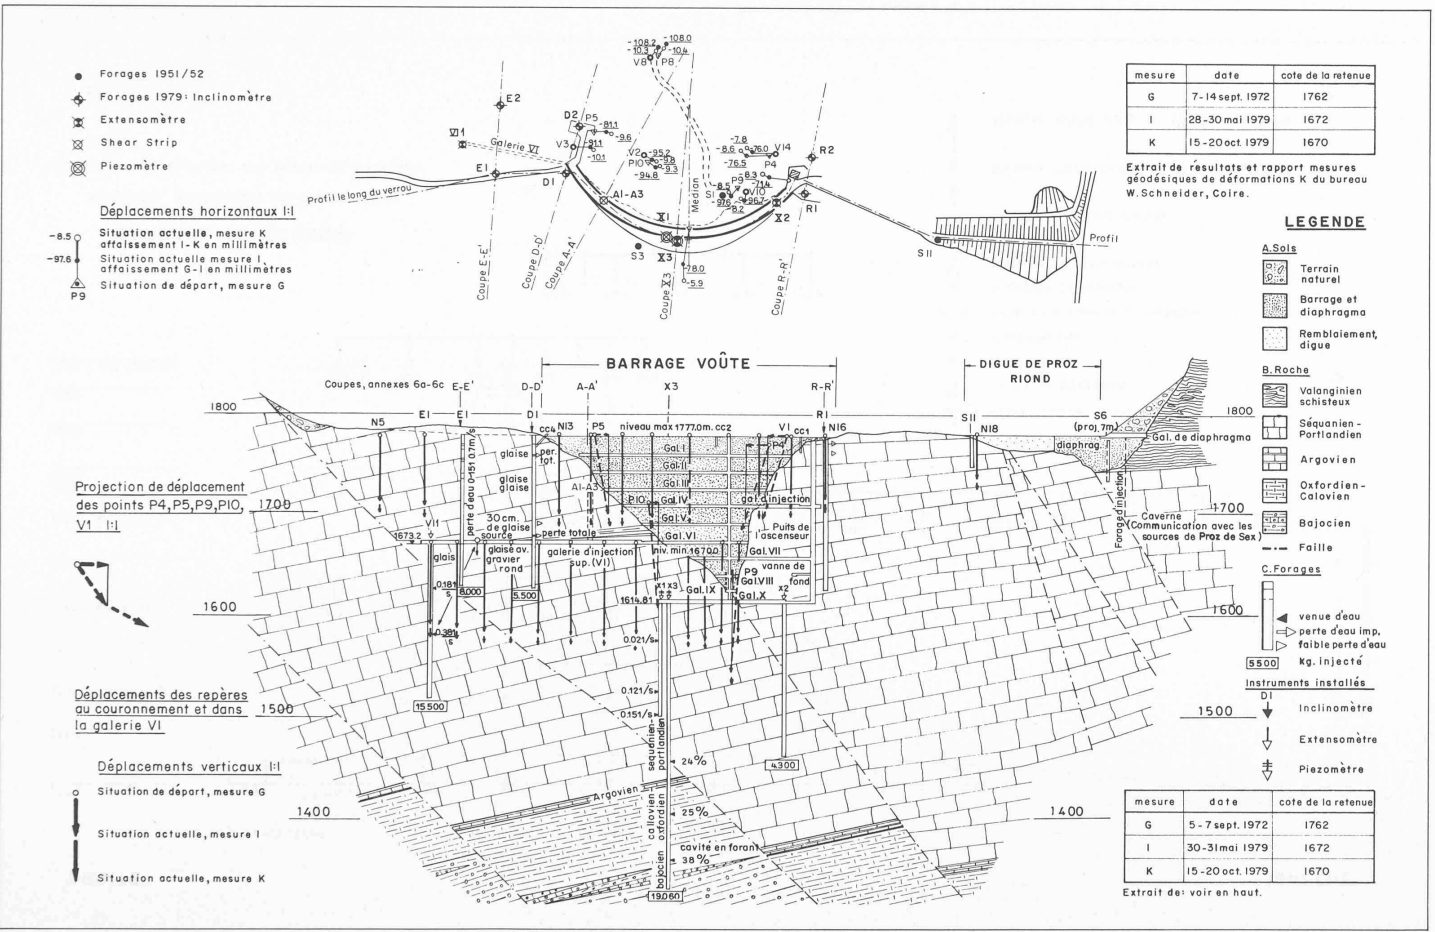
Forages 1951/52
Forages 1979: Inclinomètre
Extensomètre
Shear Strip
Piezomètre

Déplacements horizontaux 1:1

-8.5 Situation actuelle, mesure K affaissement I-K en millimètres
-97.6 Situation actuelle mesure I, affaissement G-I en millimètres
P9 Situation de départ, mesure G

| mesure | date | cote de la retenue |
|---|---|---|
| G | 7-14 sept. 1972 | 1762 |
| I | 28-30 mai 1979 | 1672 |
| K | 15-20 oct. 1979 | 1670 |

Extrait de résultats et rapport mesures géodésiques de déformations K du bureau W. Schneider, Coire.

-108.2 -108.0 -10.3 -10.4 V8 P8
E2
D2 P5 -81.1 -9.6 V3 -91.1 -10.1
VI Galerie VI
E1 D1
V2 -95.2 P10 -9.8 -9.3 -94.8
-7.8 -8.6 -76.0 V14 -76.5 P4
R2
Profil le long du verrou
A1-A3
Médian
-8.5 S1 P9 -8.3 V10 -71.4 -97.6 -96.7 -8.2
X1 X2 R1
S3 X3
-78.0 -5.9
Coupe E-E' Coupe D-D' Coupe A-A' Coupe X3 Coupe R-R'
S II Profil

LEGENDE
A. Sols
Terrain naturel
Barrage et diaphragma
Remblaiement, digue
B. Roche
Valanginien schisteux
Séquanien-Portlandien
Argovien
Oxfordien-Calovien
Bajocien
Faille
C. Forages
venue d'eau
perte d'eau imp.
faible perte d'eau
5500 Kg. injecté
Instruments installés
D1
Inclinomètre
Extensomètre
Piezomètre

BARRAGE VOÛTE
DIGUE DE PROZ RIOND
Coupes, annexes 6a-6c E-E' D-D' A-A' X3 R-R'
1800 E1 E1 D1 R1 S II S6 1800
N5 CC4 N13 P5 niveau max 1777.0m. CC2 V1 CC1 N16 N18 (proj. 7m) diaphrag. Gal. de diaphragma
glaise per. tot. Gal. I Gal. II Gal. III Gal. IV gal. d'injection P4
glaise glaise A1-A3 P10 Gal. V Puits de l'ascenseur
perte d'eau 0-15 1 0.7 m/s
V11 30 cm. de glaise 1673.2 source glaise av. gravier rond perte totale galerie d'injection sup. (VI) Gal. VI niv. min. 1670.0 Gal. VII
glais vanne de fond P9 Gal. VIII
0.18 l/s 6.000 5.500 1614.81 X1 X3 Gal. IX Gal. X X2
0.38 l/s 0.02 l/s
0.12 l/s 0.15 l/s
15 500 4300
séquanien-portlandien 24%
Argovien
callovien oxfordien 25%
bajocien cavité en forant 38%
19.060
Forage d'injection Caverne (Communication avec les sources de Proz de Sex)

Projection de déplacement des points P4,P5,P9,P10, V1 1:1 1700
1600
Déplacements des repères au couronnement et dans la galerie VI 1500
Déplacements verticaux 1:1
Situation de départ, mesure G
Situation actuelle, mesure I
Situation actuelle, mesure K
1400 1400 1500 1600 1700

| mesure | date | cote de la retenue |
|---|---|---|
| G | 5-7 sept. 1972 | 1762 |
| I | 30-31 mai 1979 | 1672 |
| K | 15-20 oct. 1979 | 1670 |

Extrait de: voir en haut.